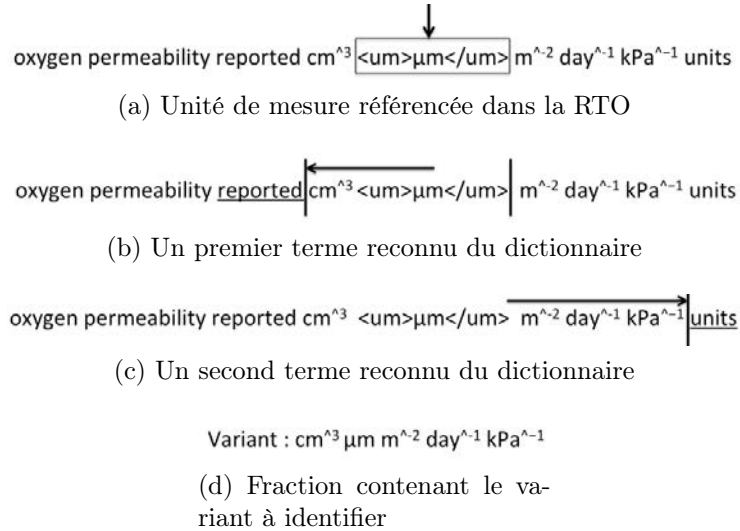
oxygen permeability reported cm^3 <um>µm</um> m^-2 day^-1 kPa^-1 units

(a) Unité de mesure référencée dans la RTO

oxygen permeability reported cm^3 <um>µm</um> m^-2 day^-1 kPa^-1 units

(b) Un premier terme reconnu du dictionnaire

oxygen permeability reported cm^3 <um>µm</um> m^-2 day^-1 kPa^-1 units

(c) Un second terme reconnu du dictionnaire

Variant : cm^3 µm m^-2 day^-1 kPa^-1

(d) Fraction contenant le variant à identifier